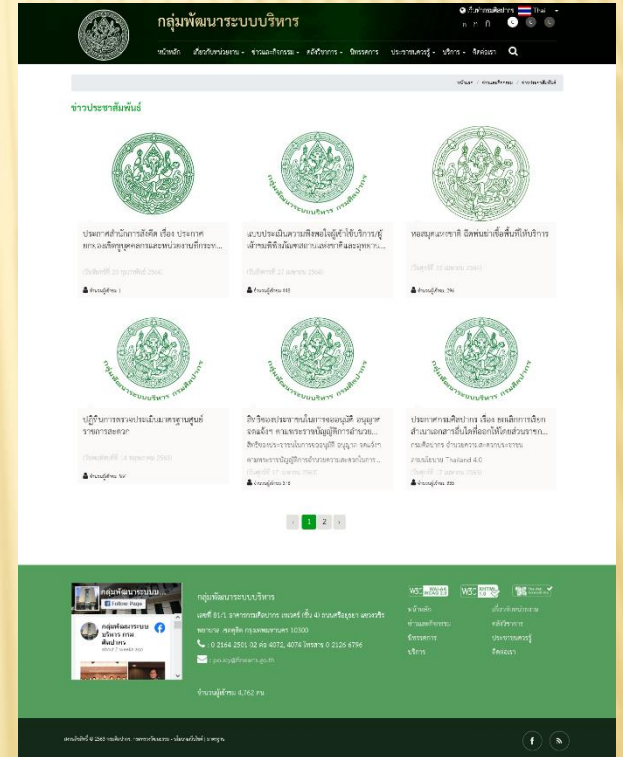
กลุ่มพัฒนาระบบบริหาร

หน้าหลัก เกี่ยวกับหน่วยงาน ข่าวและกิจกรรม คลังวิชาการ บริการ ประมวลจรรยาบรรณ คู่มือ ติดต่อเรา

หน้าแรก / ข่าวและกิจกรรม / ข่าวประชาสัมพันธ์

ข่าวประชาสัมพันธ์

ประกาศสำนักการสังคีต เรื่อง ประกาศ...

(วันที่ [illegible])

จำนวนผู้เข้าชม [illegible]

แบบประเมินความพึงพอใจผู้เข้าใช้บริการ/ผู้เข้าชมพิพิธภัณฑสถานแห่งชาติและอุทยาน...

จำนวนผู้เข้าชม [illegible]

หอสมุดแห่งชาติ เปิดพื้นที่ให้บริการ

(วันที่ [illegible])

จำนวนผู้เข้าชม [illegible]

ปฏิทินการทดสอบประเมินมาตรฐานศูนย์ราชการสะดวก

(วันที่ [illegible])

จำนวนผู้เข้าชม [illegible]

สิทธิของประชาชนในการขอข้อมูล...

จำนวนผู้เข้าชม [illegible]

ประกาศกรมศิลปากร เรื่อง ...

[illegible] Thailand 4.0

จำนวนผู้เข้าชม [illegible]

1 2

กลุ่มพัฒนาระบบบริหาร กรมศิลปากร

Follow Page

กลุ่มพัฒนาระบบบริหาร

เลขที่ 81/1 อาคารกรมศิลปากร (ตึกเหลือง) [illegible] กรุงเทพมหานคร 10300

0 2164 2501-02 ต่อ 4072, 4074 โทรสาร 0 2126 6796

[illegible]@finearts.go.th

จำนวนผู้เข้าชม 4,762 คน

หน้าหลัก
ข่าวและกิจกรรม
บริการ
เกี่ยวกับหน่วยงาน
คลังวิชาการ
ประมวลจรรยาบรรณ
ติดต่อเรา

สงวนลิขสิทธิ์ © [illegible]